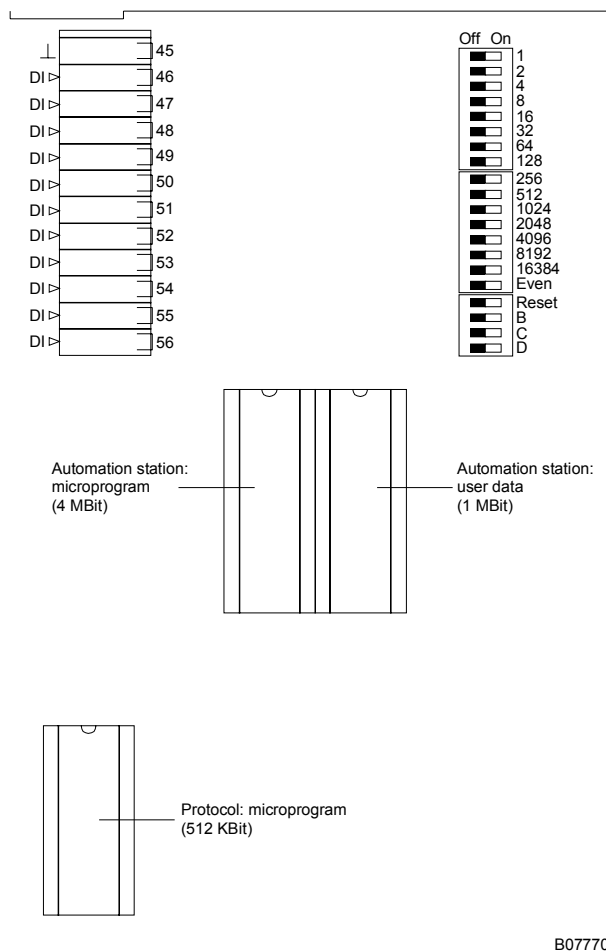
⊥ 45
DI ⊳ 46
DI ⊳ 47
DI ⊳ 48
DI ⊳ 49
DI ⊳ 50
DI ⊳ 51
DI ⊳ 52
DI ⊳ 53
DI ⊳ 54
DI ⊳ 55
DI ⊳ 56

Off On
1
2
4
8
16
32
64
128
256
512
1024
2048
4096
8192
16384
Even
Reset
B
C
D

Automation station: microprogram (4 MBit)

Automation station: user data (1 MBit)

Protocol: microprogram (512 KBit)

B0777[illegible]